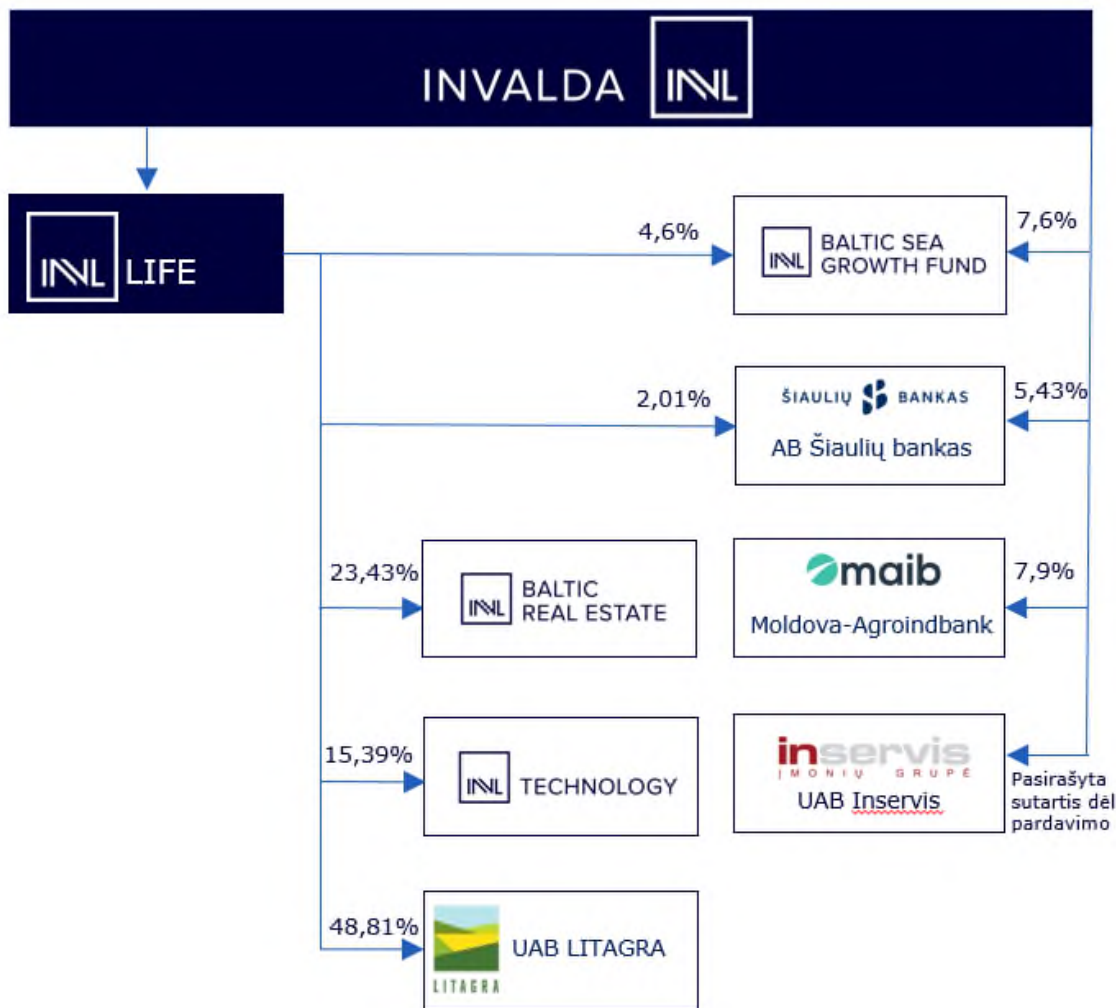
INVALDA INL

INL LIFE

4,6%

INL BALTIC SEA GROWTH FUND

7,6%

2,01%

ŠIAULIŲ BANKAS

AB Šiaulių bankas

5,43%

23,43%

INL BALTIC REAL ESTATE

maib

Moldova-Agroindbank

7,9%

15,39%

INL TECHNOLOGY

inservis

ĮMONIŲ GRUPĖ

UAB Inservis

Pasirašyta sutartis dėl pardavimo

48,81%

LITAGRA

UAB LITAGRA